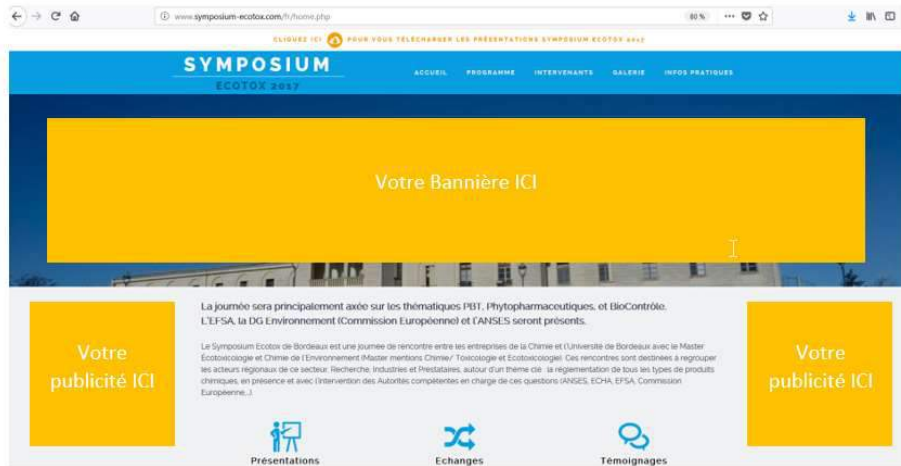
www.symposium-ecotox.com/fr/home.php

80 %

CLIQUEZ ICI POUR VOUS TÉLÉCHARGER LES PRÉSENTATIONS SYMPOSIUM ECOTOX 2017

SYMPOSIUM
ECOTOX 2017

ACCUEIL PROGRAMME INTERVENANTS GALERIE INFOS PRATIQUES

Votre Bannière ICI

Votre publicité ICI

La journée sera principalement axée sur les thématiques PBT, Phytopharmaceutiques, et BioContrôle. L'EFSA, la DG Environnement (Commission Européenne) et l'ANSES seront présents.

Le Symposium Ecotox de Bordeaux est une journée de rencontre entre les entreprises de la Chimie et l'Université de Bordeaux avec le Master Écotoxicologie et Chimie de l'Environnement (Master mentions Chimie/ Toxicologie et Ecotoxicologie). Ces rencontres sont destinées à regrouper les acteurs régionaux de ce secteur: Recherche, Industries et Prestataires, autour d'un thème clé : la réglementation de tous les types de produits chimiques, en présence et avec l'intervention des Autorités compétentes en charge de ces questions (ANSES, ECHA, EFSA, Commission Européenne...).

Votre publicité ICI

Présentations

Echanges

Témoignages